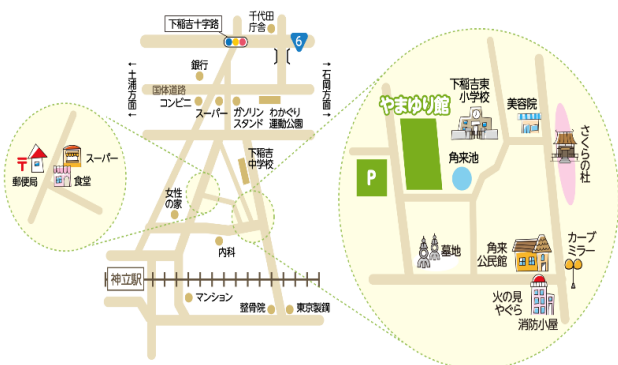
下稲吉十字路

千代田
庁舎

6

銀行

←土浦方面

石岡方面→

国体道路

コンビニ

スーパー

ガソリン
スタンド

わかぐり
運動公園

下稲吉
中学校

女性
の家

内科

神立駅

マンション

整骨院

東京製鋼

郵便局

スーパー

食堂

やまゆり館

P

下稲吉東
小学校

美容院

角来池

さくらの杜

墓地

角来
公民館

カーブ
ミラー

火の見
やぐら

消防小屋